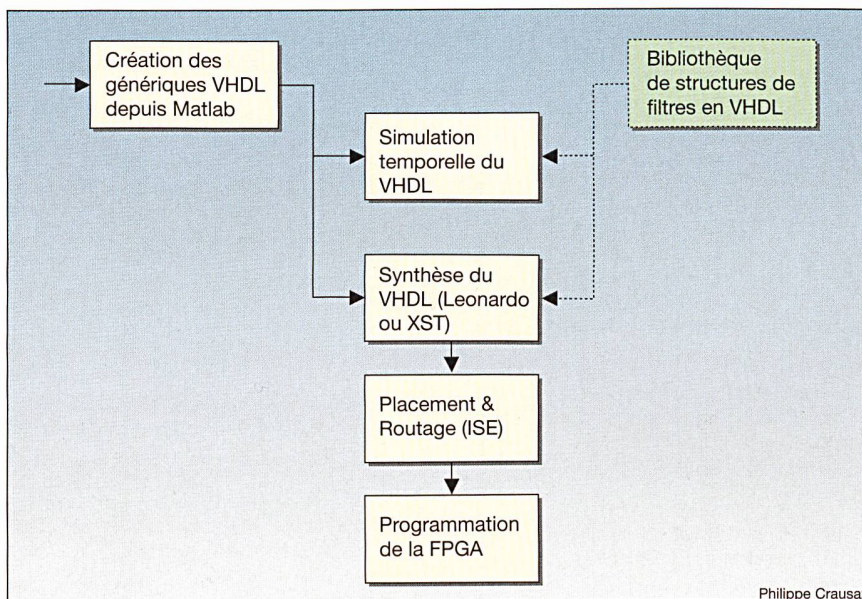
Création des génériques VHDL depuis Matlab

Bibliothèque de structures de filtres en VHDL

Simulation temporelle du VHDL

Synthèse du VHDL (Leonardo ou XST)

Placement & Routage (ISE)

Programmation de la FPGA

Philippe Crausa